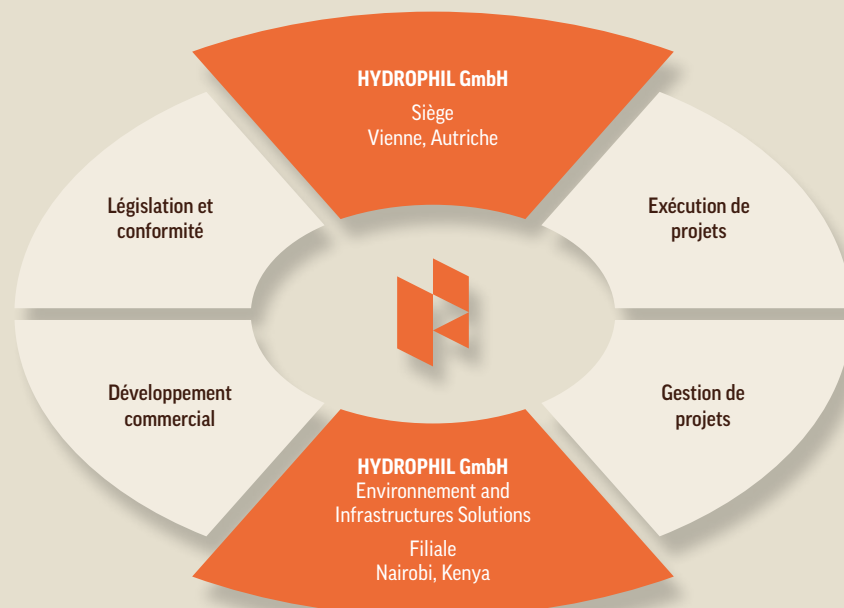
HYDROPHIL GmbH
Siège
Vienne, Autriche

Législation et conformité

Exécution de projets

Développement commercial

Gestion de projets

HYDROPHIL GmbH
Environnement and Infrastructures Solutions
Filiale
Nairobi, Kenya